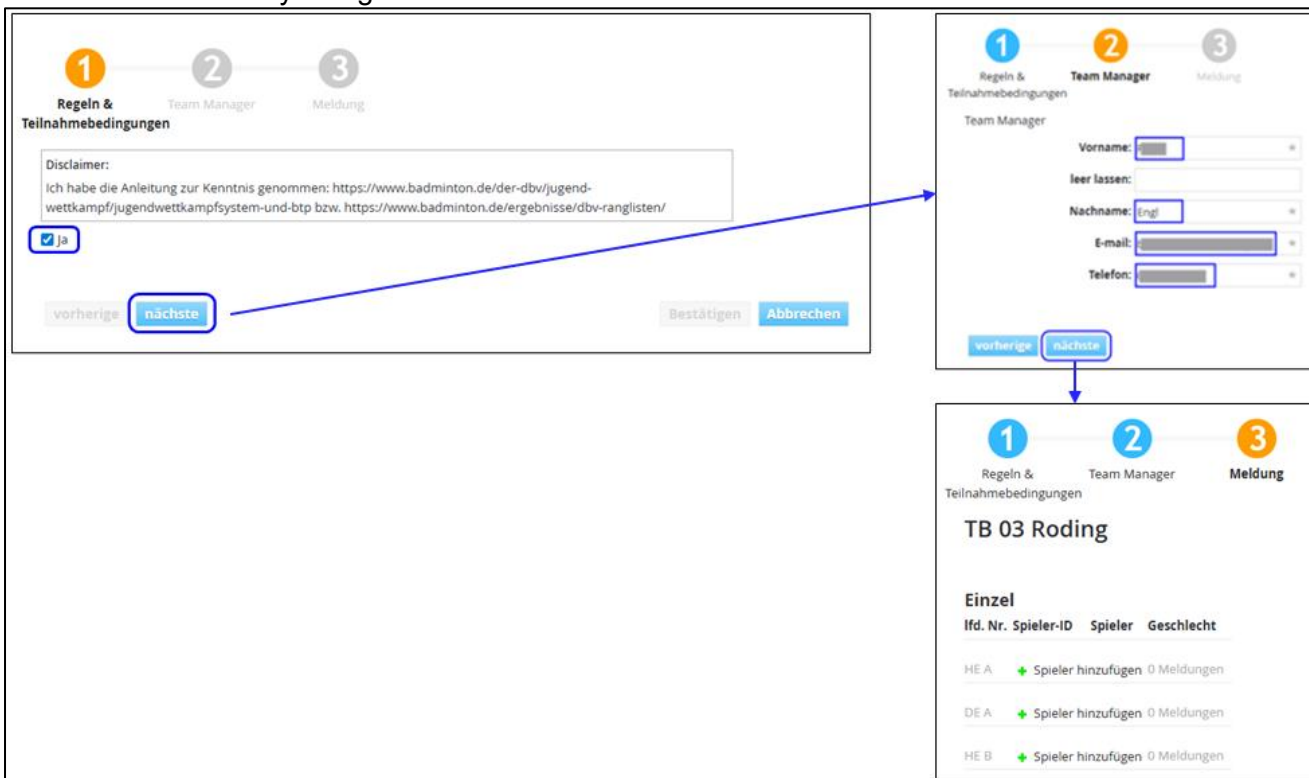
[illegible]

1 Regeln & Teilnahmebedingungen
2 Team Manager
3 Meldung

Disclaimer:
Ich habe die Anleitung zur Kenntnis genommen: https://www.badminton.de/der-dbv/jugend-wettkampf/jugendwettkampfsystem-und-btp bzw. https://www.badminton.de/ergebnisse/dbv-ranglisten/

Ja

vorherige nächste

Bestätigen Abbrechen

1 Regeln & Teilnahmebedingungen
2 Team Manager
3 Meldung

Team Manager

Vorname: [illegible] *
leer lassen:
Nachname: Engl *
E-mail: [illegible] *
Telefon: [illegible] *

vorherige nächste

1 Regeln & Teilnahmebedingungen
2 Team Manager
3 Meldung

TB 03 Roding

Einzel

| lfd. Nr. | Spieler-ID | Spieler | Geschlecht |
|---|---|---|---|
| HE A | + Spieler hinzufügen | 0 Meldungen | |
| DE A | + Spieler hinzufügen | 0 Meldungen | |
| HE B | + Spieler hinzufügen | 0 Meldungen | |